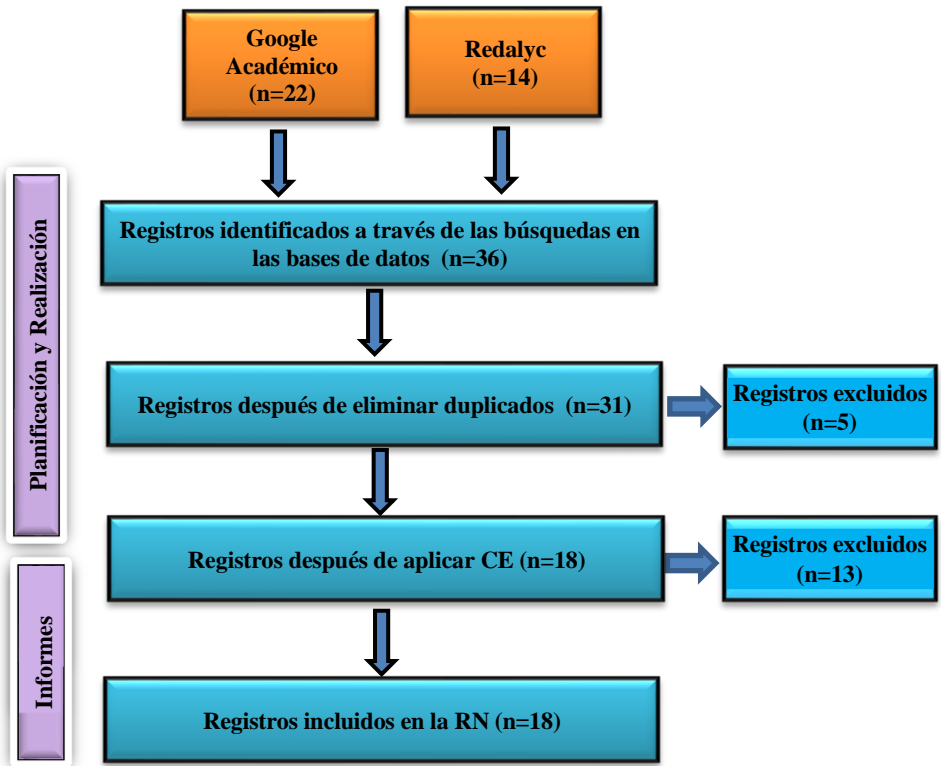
Google Académico (n=22)

Redalyc (n=14)

Planificación y Realización

Registros identificados a través de las búsquedas en las bases de datos (n=36)

Registros después de eliminar duplicados (n=31)

Registros excluidos (n=5)

Registros después de aplicar CE (n=18)

Registros excluidos (n=13)

Informes

Registros incluidos en la RN (n=18)